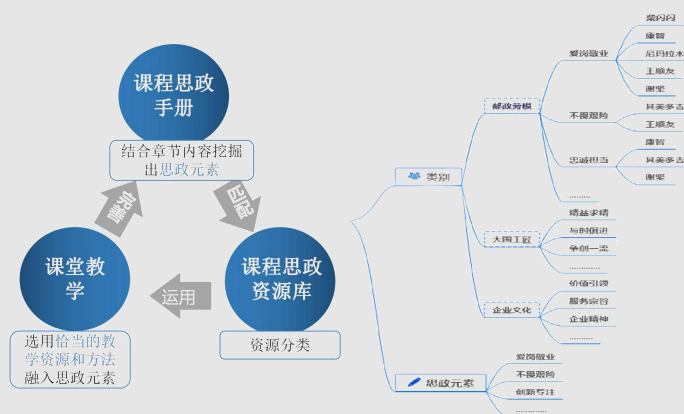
课程思政手册

结合章节内容挖掘出思政元素

完善

匹配

课堂教学

课程思政资源库

运用

选用恰当的教学资源和方法融入思政元素

资源分类

类别

邮政劳模

爱岗敬业

柴闪闪

康智

尼玛拉木

王顺友

谢军

不畏艰险

其美多吉

王顺友

忠诚担当

康智

其美多吉

谢军

……

大国工匠

精益求精

与时俱进

争创一流

……

企业文化

价值引领

服务宗旨

企业精神

……

思政元素

爱岗敬业

不畏艰险

创新专注

……